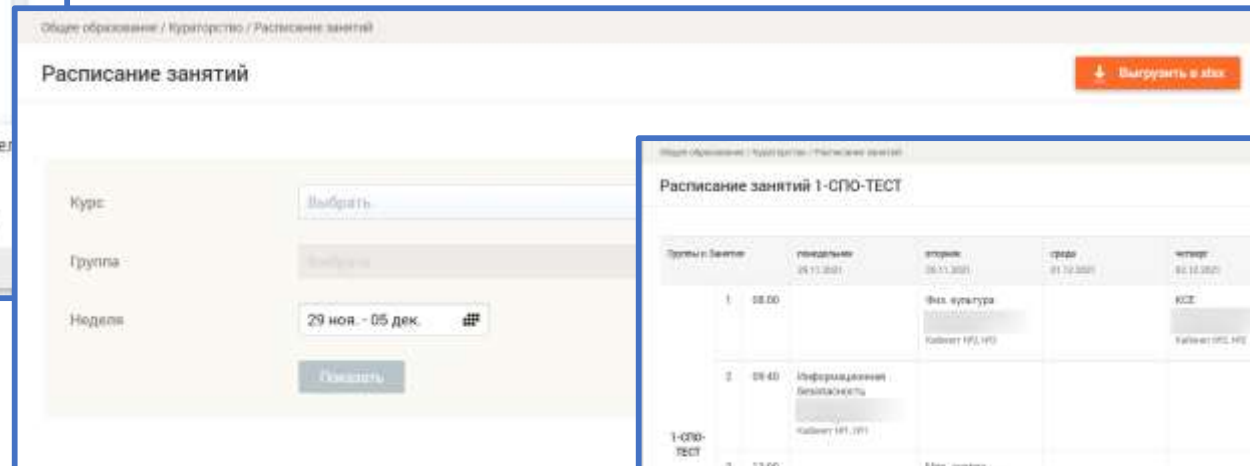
Общее образование / Кураторство / Расписание занятий

Расписание занятий

Выгрузить в xlsx

Курс
Выбрать

Группа
Выбрать

Неделя
29 ноя. - 05 дек.

Показать

Общее образование / Кураторство / Расписание занятий

Расписание занятий 1-СПО-ТЕСТ

| Группы \ Занятия | | | понедельник 29.11.2021 | вторник 30.11.2021 | среда 01.12.2021 | четверг 02.12.2021 |
|---|---|---|---|---|---|---|
| 1-СПО-ТЕСТ | 1 | 08:00 | | Физ. культура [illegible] Кабинет Н/2, Н/2 | | КСЕ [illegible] Кабинет Н/2, Н/2 |
| | 2 | 09:40 | Информационная безопасность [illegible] Кабинет Н/1, Н/1 | | | |
| | 3 | 12:00 | | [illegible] | | |